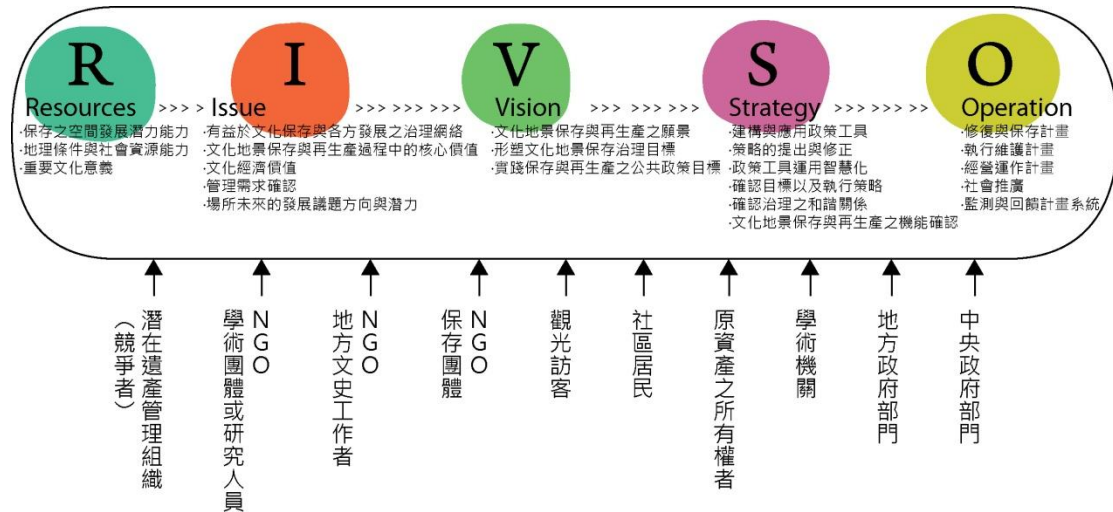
R
Resources >>>>
·保存之空間發展潛力能力
·地理條件與社會資源能力
·重要文化意義

I
Issue >>> >>> >>>
·有益於文化保存與各方發展之治理網絡
·文化地景保存與再生產過程中的核心價值
·文化經濟價值
·管理需求確認
·場所未來的發展議題方向與潛力

V
Vision >>> >>> >>>
·文化地景保存與再生產之願景
·形塑文化地景保存治理目標
·實踐保存與再生產之公共政策目標

S
Strategy >>> >>> >>
·建構與應用政策工具
·策略的提出與修正
·政策工具運用智慧化
·確認目標以及執行策略
·確認治理之和諧關係
·文化地景保存與再生產之機能確認

O
Operation
·修復與保存計畫
·執行維護計畫
·經營運作計畫
·社會推廣
·監測與回饋計畫系統

潛在遺產管理組織（競爭者）

NGO 學術團體或研究人員

NGO 地方文史工作者

NGO 保存團體

觀光訪客

社區居民

原資產之所有權者

學術機關

地方政府部門

中央政府部門